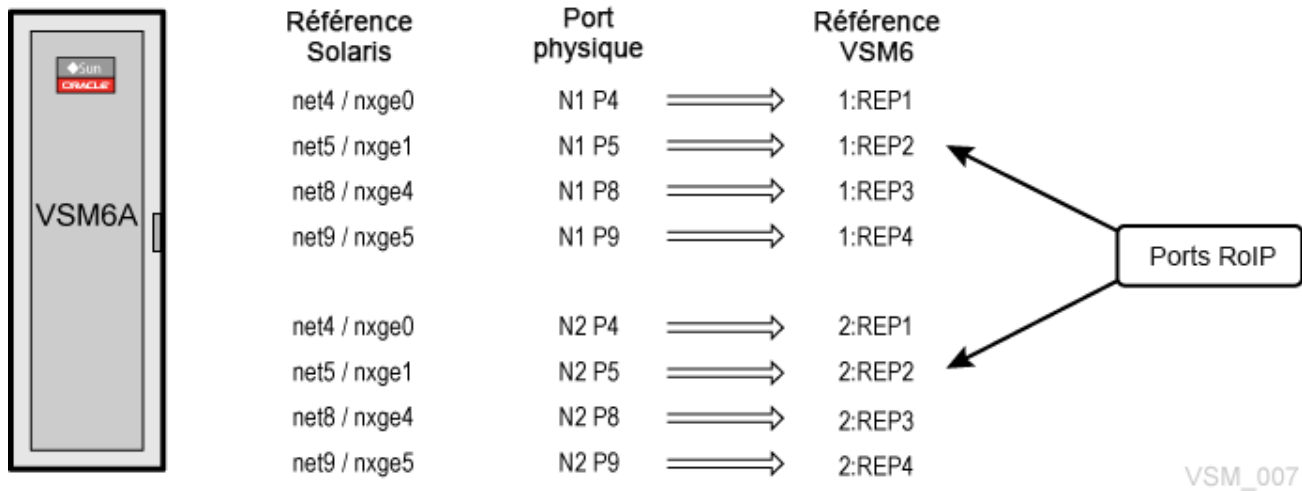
Sun
ORACLE

VSM6A

| Référence Solaris | Port physique | Référence VSM6 |
|---|---|---|
| net4 / nxge0 | N1 P4 | 1:REP1 |
| net5 / nxge1 | N1 P5 | 1:REP2 |
| net8 / nxge4 | N1 P8 | 1:REP3 |
| net9 / nxge5 | N1 P9 | 1:REP4 |
| net4 / nxge0 | N2 P4 | 2:REP1 |
| net5 / nxge1 | N2 P5 | 2:REP2 |
| net8 / nxge4 | N2 P8 | 2:REP3 |
| net9 / nxge5 | N2 P9 | 2:REP4 |

Ports RoIP

VSM_007